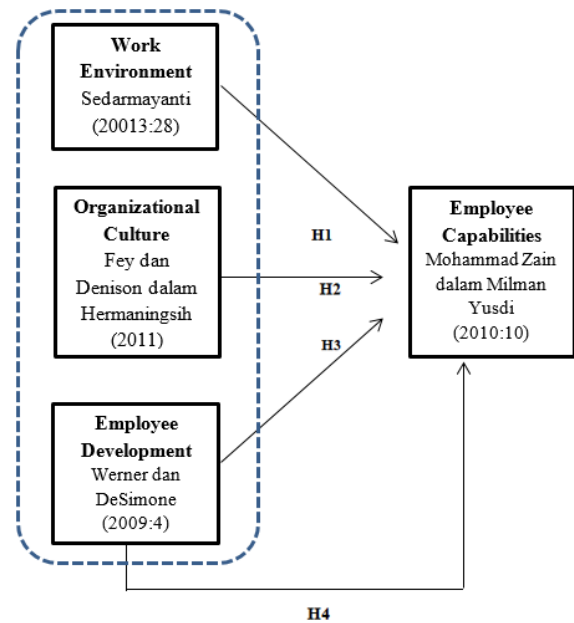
Work Environment
Sedarmayanti
(20013:28)

Organizational Culture
Fey dan Denison dalam Hermaningsih
(2011)

Employee Development
Werner dan DeSimone
(2009:4)

H1

H2

H3

Employee Capabilities
Mohammad Zain dalam Milman Yusdi
(2010:10)

H4